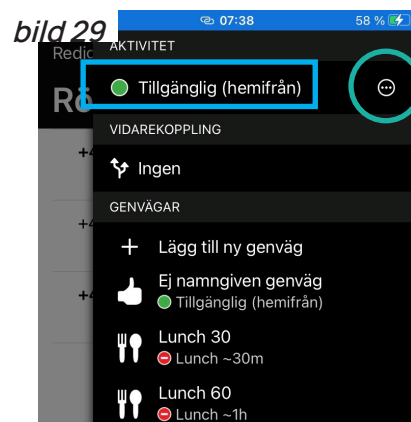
bild 29

07:38 58 %

Redic

Rö

+4

+4

+4

AKTIVITET

Tillgänglig (hemifrån)

VIDAREKOPPLING

Ingen

GENVÄGAR

Lägg till ny genväg

Ej namngiven genväg
Tillgänglig (hemifrån)

Lunch 30
Lunch ~30m

Lunch 60
Lunch ~1h